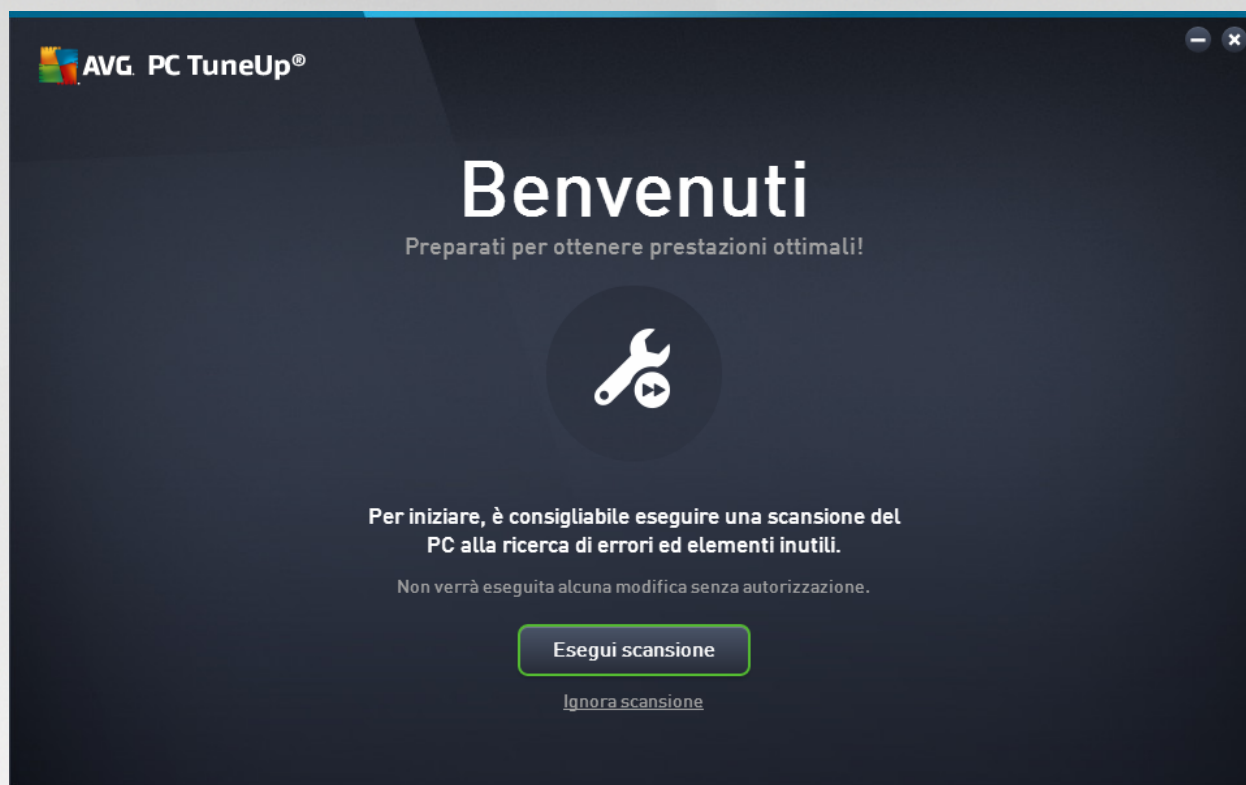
AVG. PC TuneUp®

Benvenuti

Preparati per ottenere prestazioni ottimali!

Per iniziare, è consigliabile eseguire una scansione del PC alla ricerca di errori ed elementi inutili.

Non verrà eseguita alcuna modifica senza autorizzazione.

Esegui scansione

Ignora scansione